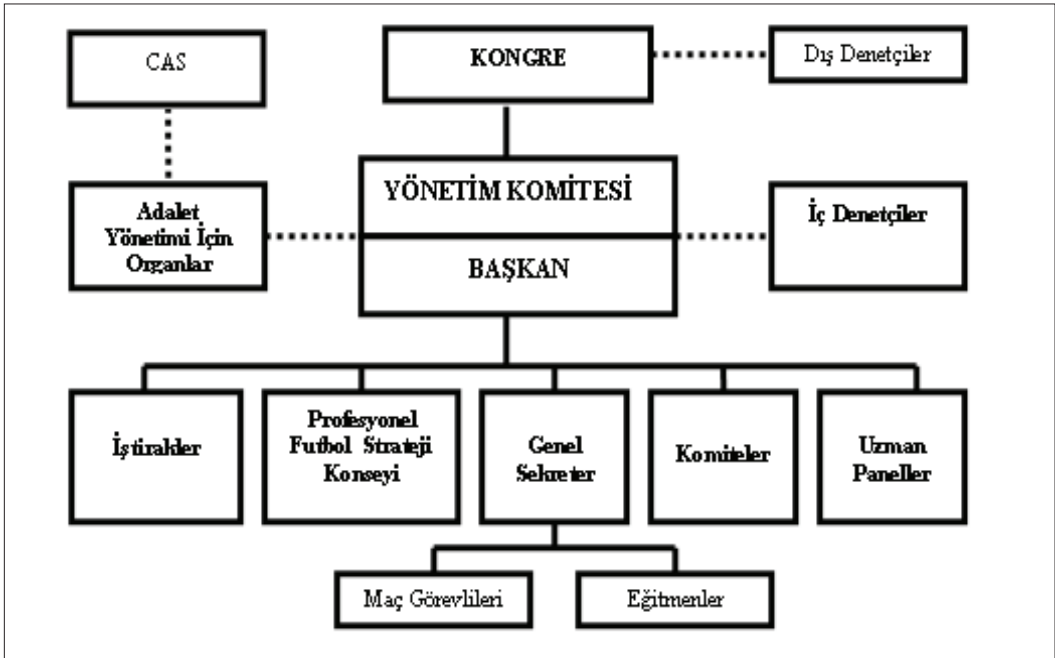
CAS

KONGRE

Dış Denetçiler

Adalet Yönetimi İçin Organlar

YÖNETİM KOMİTESİ

BAŞKAN

İç Denetçiler

İştirakler

Profesyonel Futbol Strateji Konseyi

Genel Sekreter

Komiteler

Uzman Paneller

Maç Görevlileri

Eğitmenler